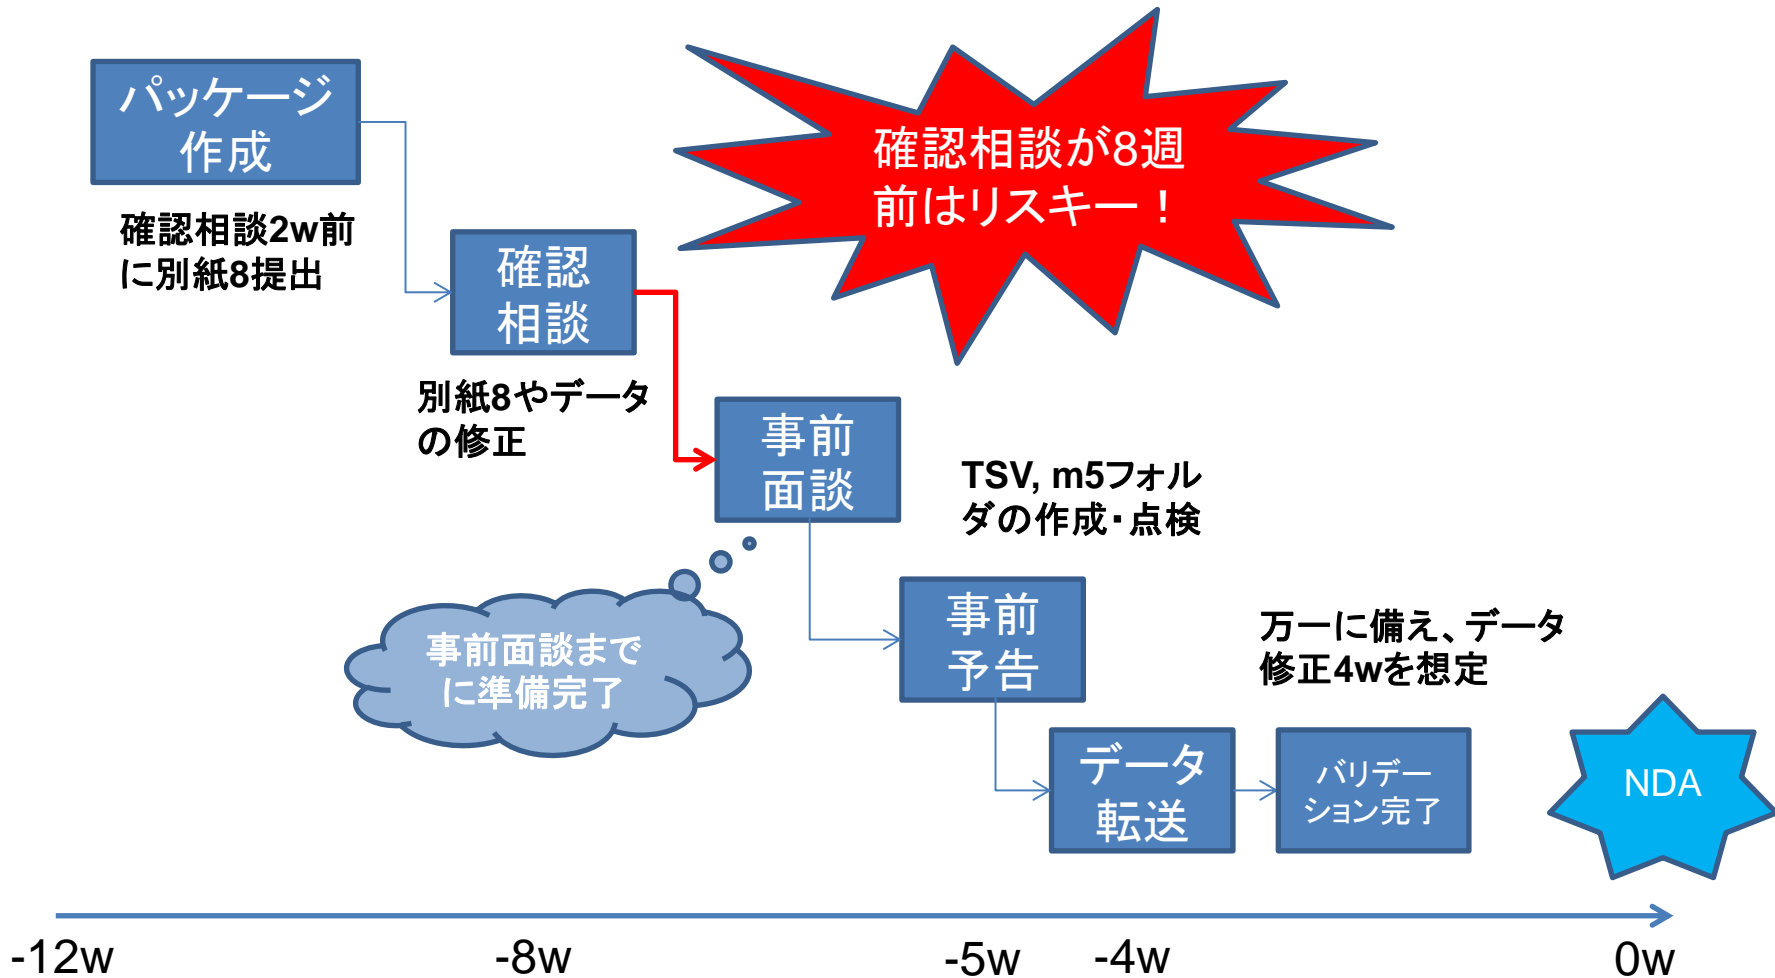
パッケージ作成

確認相談2w前に別紙8提出

確認相談

確認相談が8週前はリスキー！

別紙8やデータの修正

事前面談

TSV, m5フォルダの作成・点検

事前面談までに準備完了

事前予告

万一に備え、データ修正4wを想定

データ転送

バリデーション完了

NDA

-12w

-8w

-5w

-4w

0w